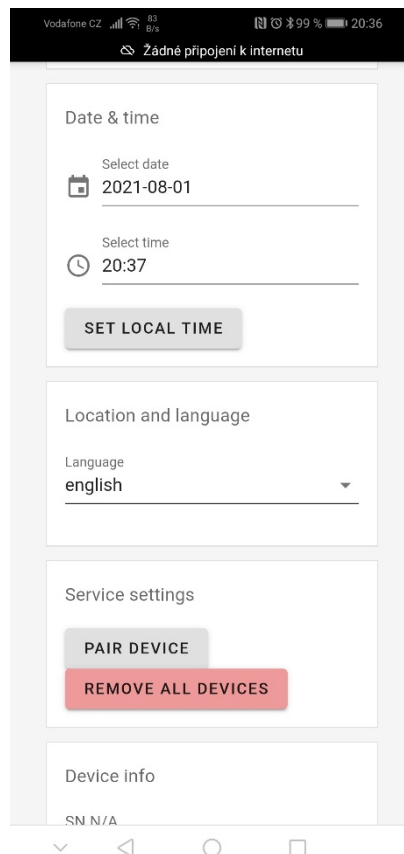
Vodafone CZ 83 B/s 99 % 20:36

Žádné připojení k internetu

Date & time

Select date
2021-08-01

Select time
20:37

SET LOCAL TIME

Location and language

Language
english

Service settings

PAIR DEVICE

REMOVE ALL DEVICES

Device info

SN N/A